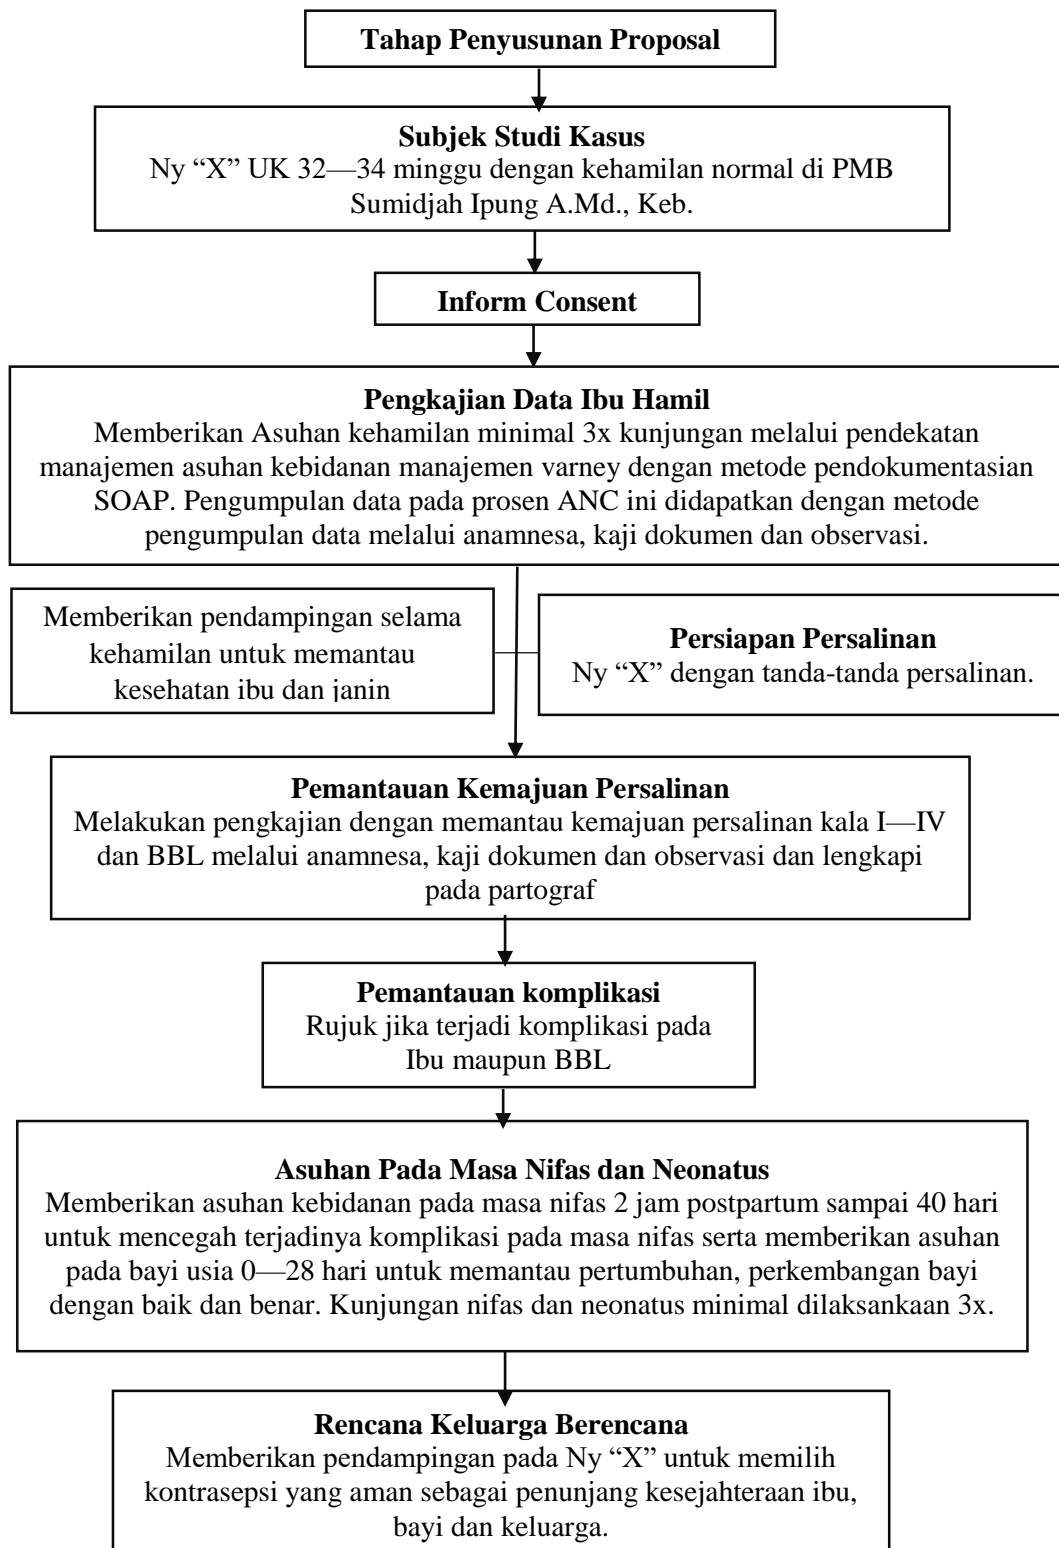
Tahap Penyusunan Proposal

Subjek Studi Kasus
Ny "X" UK 32—34 minggu dengan kehamilan normal di PMB Sumidjah Ipung A.Md., Keb.

Inform Consent

Pengkajian Data Ibu Hamil
Memberikan Asuhan kehamilan minimal 3x kunjungan melalui pendekatan manajemen asuhan kebidanan manajemen varney dengan metode pendokumentasian SOAP. Pengumpulan data pada prosen ANC ini didapatkan dengan metode pengumpulan data melalui anamnesa, kaji dokumen dan observasi.

Memberikan pendampingan selama kehamilan untuk memantau kesehatan ibu dan janin

Persiapan Persalinan
Ny "X" dengan tanda-tanda persalinan.

Pemantauan Kemajuan Persalinan
Melakukan pengkajian dengan memantau kemajuan persalinan kala I—IV dan BBL melalui anamnesa, kaji dokumen dan observasi dan lengkapi pada partograf

Pemantauan komplikasi
Rujuk jika terjadi komplikasi pada Ibu maupun BBL

Asuhan Pada Masa Nifas dan Neonatus
Memberikan asuhan kebidanan pada masa nifas 2 jam postpartum sampai 40 hari untuk mencegah terjadinya komplikasi pada masa nifas serta memberikan asuhan pada bayi usia 0—28 hari untuk memantau pertumbuhan, perkembangan bayi dengan baik dan benar. Kunjungan nifas dan neonatus minimal dilaksankaan 3x.

Rencana Keluarga Berencana
Memberikan pendampingan pada Ny "X" untuk memilih kontrasepsi yang aman sebagai penunjang kesejahteraan ibu, bayi dan keluarga.